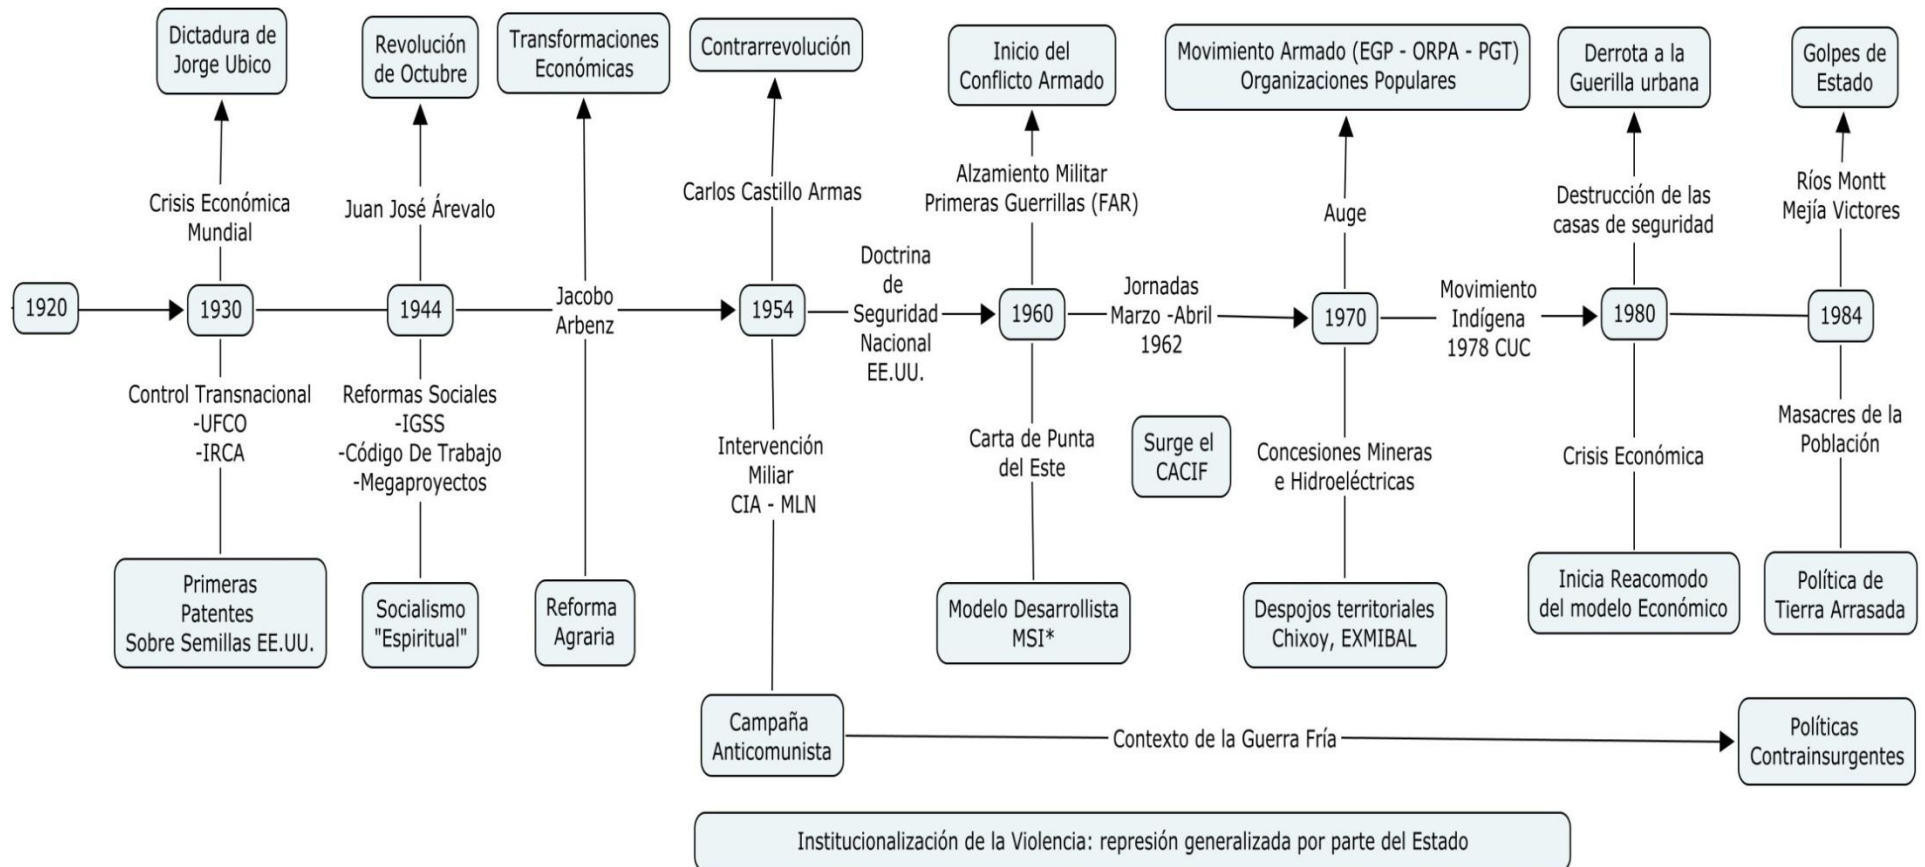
Dictadura de Jorge Ubico

Revolución de Octubre

Transformaciones Económicas

Contrarrevolución

Inicio del Conflicto Armado

Movimiento Armado (EGP - ORPA - PGT) Organizaciones Populares

Derrota a la Guerilla urbana

Golpes de Estado

Crisis Económica Mundial

Juan José Árevalo

Carlos Castillo Armas

Alzamiento Militar Primeras Guerrillas (FAR)

Auge

Destrucción de las casas de seguridad

Ríos Montt Mejía Victores

1920

1930

1944

Jacobo Arbenz

1954

Doctrina de Seguridad Nacional EE.UU.

1960

Jornadas Marzo -Abril 1962

1970

Movimiento Indígena 1978 CUC

1980

1984

Control Transnacional -UFCO -IRCA

Reformas Sociales -IGSS -Código De Trabajo -Megaproyectos

Intervención Miliar CIA - MLN

Carta de Punta del Este

Surge el CACIF

Concesiones Mineras e Hidroeléctricas

Crisis Económica

Masacres de la Población

Primeras Patentes Sobre Semillas EE.UU.

Socialismo "Espiritual"

Reforma Agraria

Modelo Desarrollista MSI*

Despojos territoriales Chixoy, EXMIBAL

Inicia Reacomodo del modelo Económico

Política de Tierra Arrasada

Campaña Anticomunista

Contexto de la Guerra Fría

Políticas Contrainsurgentes

Institucionalización de la Violencia: represión generalizada por parte del Estado